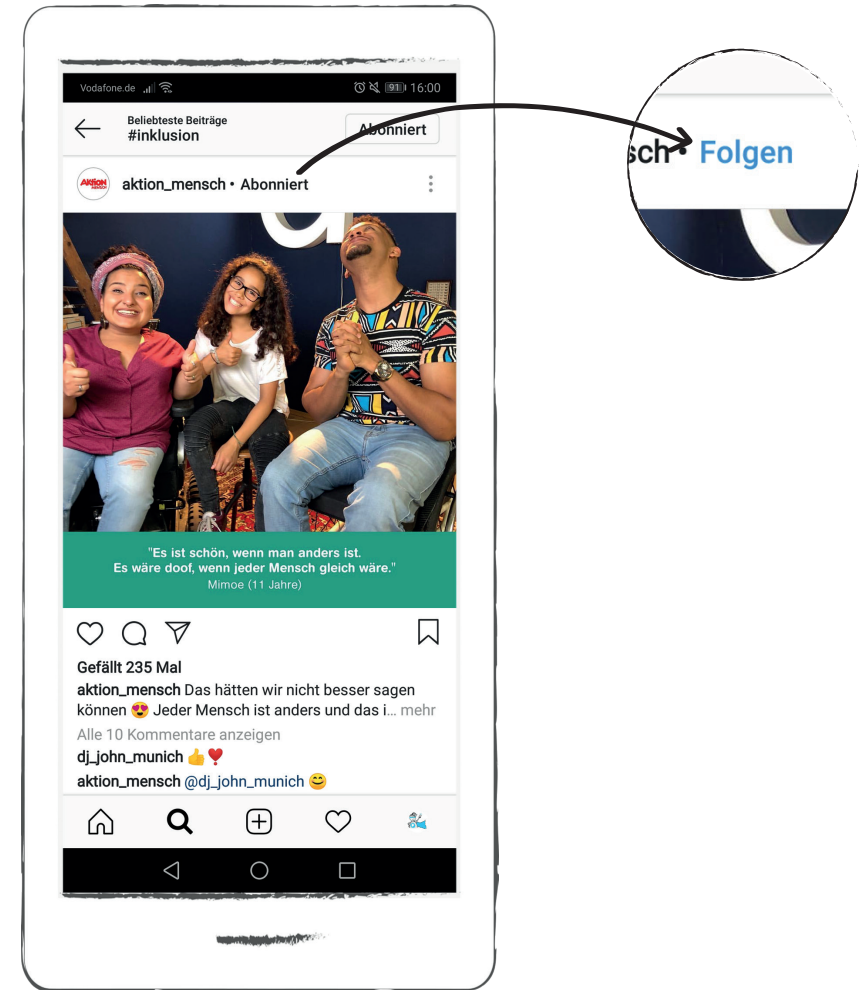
Vodafone.de 91 16:00

Beliebteste Beiträge
#inklusion

Abonniert

AKTION MENSCH

aktion_mensch • Abonniert

sch • Folgen

"Es ist schön, wenn man anders ist.
Es wäre doof, wenn jeder Mensch gleich wäre."
Mimoe (11 Jahre)

Gefällt 235 Mal

aktion_mensch Das hätten wir nicht besser sagen können 😍 Jeder Mensch ist anders und das i... mehr

Alle 10 Kommentare anzeigen

dj_john_munich 👍❣️

aktion_mensch @dj_john_munich 😊